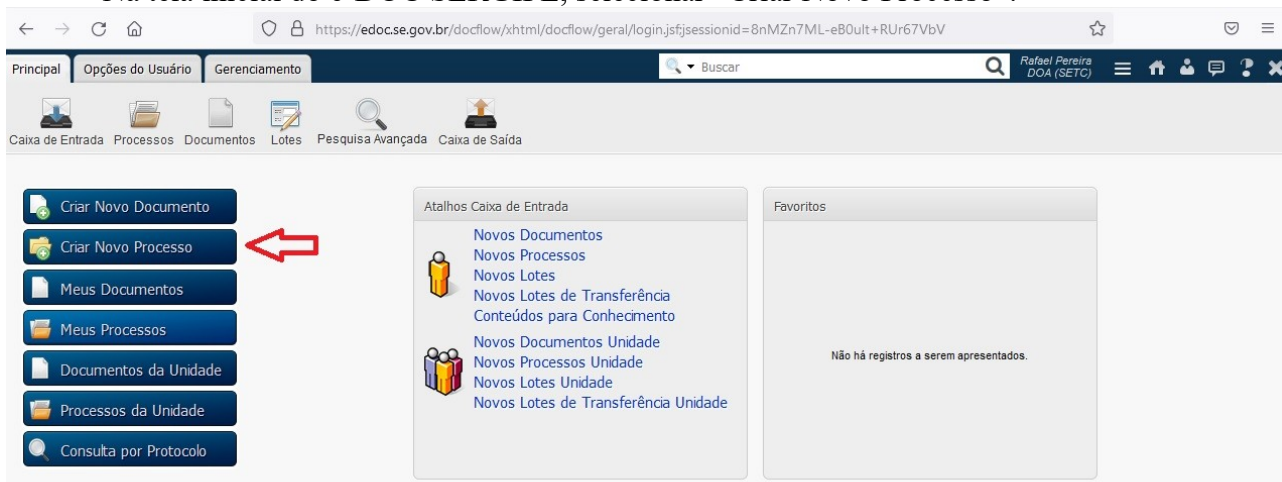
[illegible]

https://edoc.se.gov.br/docflow/xhtml/docflow/geral/login.jsf;jsessionid=8nMZn7ML-eB0ult+RUr67VbV

Principal | Opções do Usuário | Gerenciamento

Buscar

Rafael Pereira
DOA (SETC)

Caixa de Entrada Processos Documentos Lotes Pesquisa Avançada Caixa de Saída

Criar Novo Documento
Criar Novo Processo
Meus Documentos
Meus Processos
Documentos da Unidade
Processos da Unidade
Consulta por Protocolo

Atalhos Caixa de Entrada

Novos Documentos
Novos Processos
Novos Lotes
Novos Lotes de Transferência
Conteúdos para Conhecimento

Novos Documentos Unidade
Novos Processos Unidade
Novos Lotes Unidade
Novos Lotes de Transferência Unidade

Favoritos

Não há registros a serem apresentados.